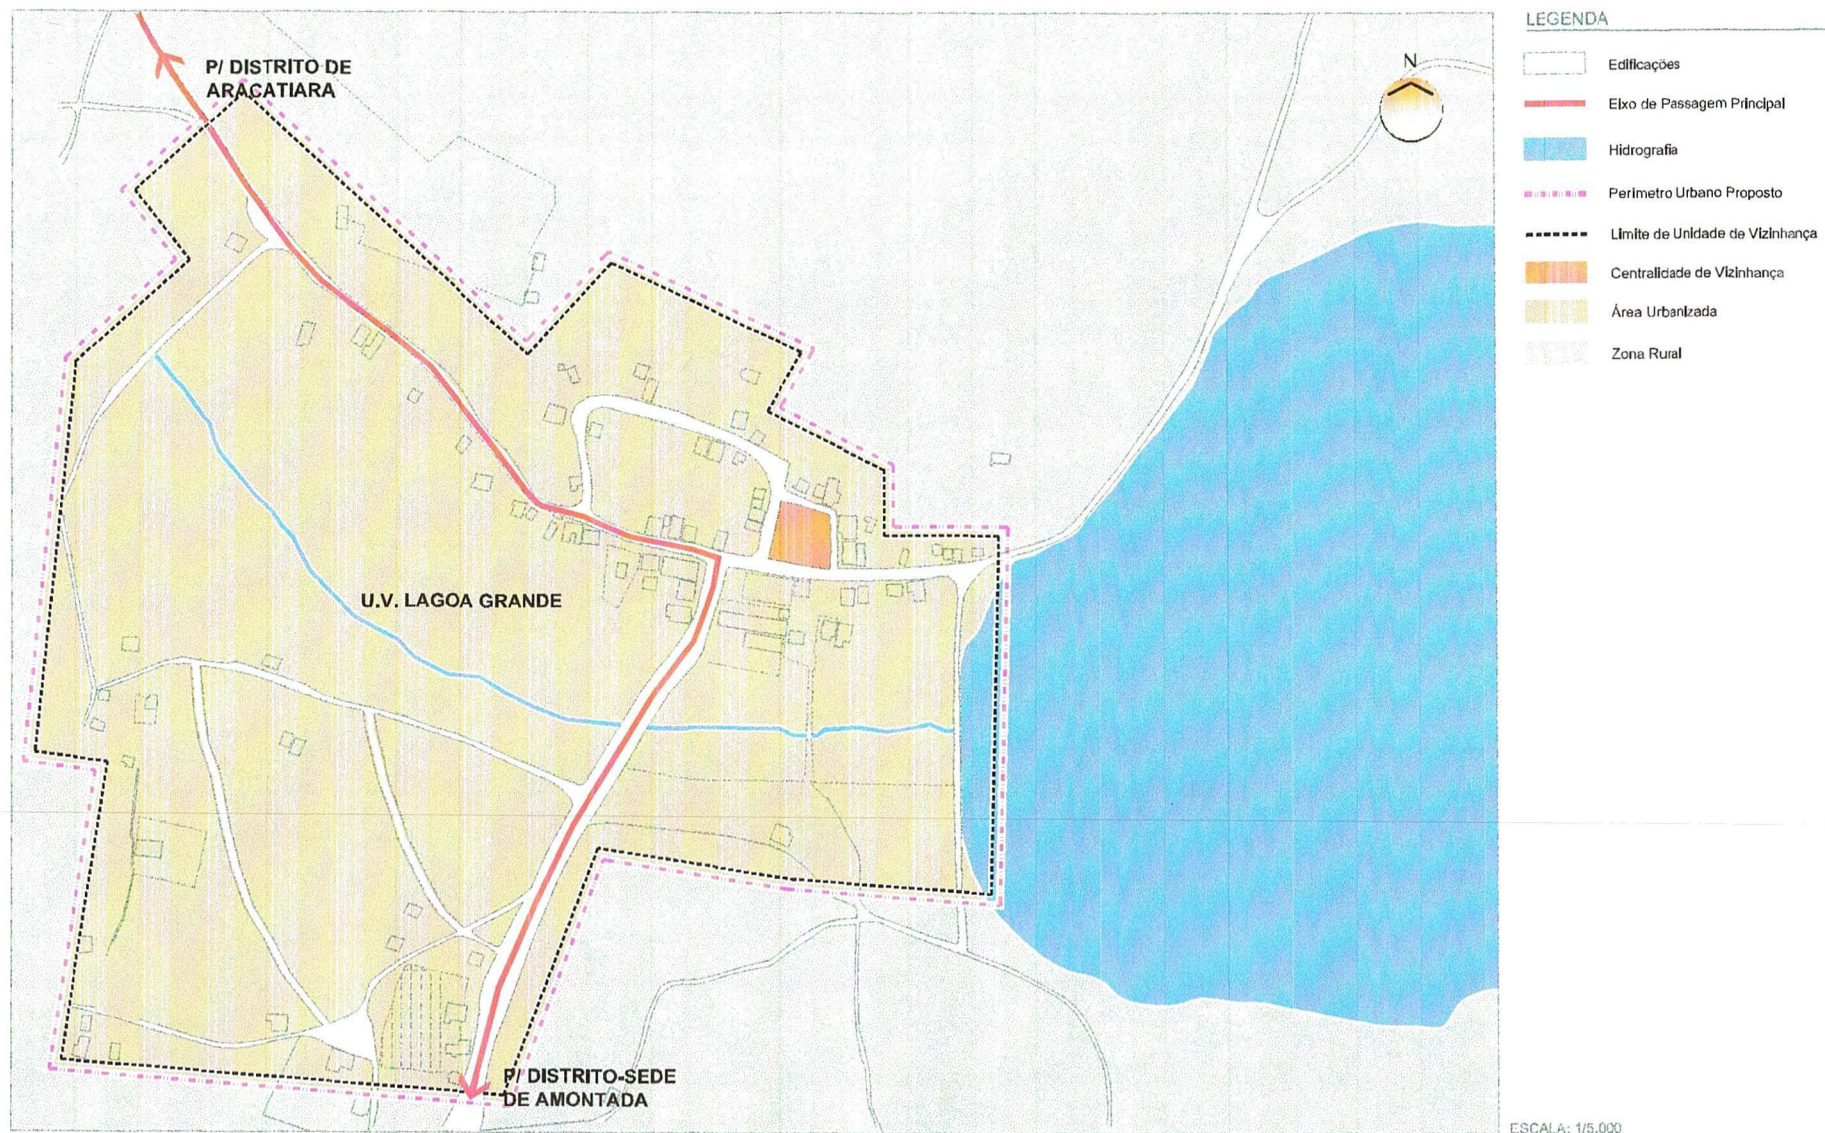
P/ DISTRITO DE ARACATIARA

N

LEGENDA

Edificações

Eixo de Passagem Principal

Hidrografia

Perimetro Urbano Proposto

Limite de Unidade de Vizinhança

Centralidade de Vizinhança

Área Urbanizada

Zona Rural

U.V. LAGOA GRANDE

P/ DISTRITO-SEDE DE AMONTADA

ESCALA: 1/5.000